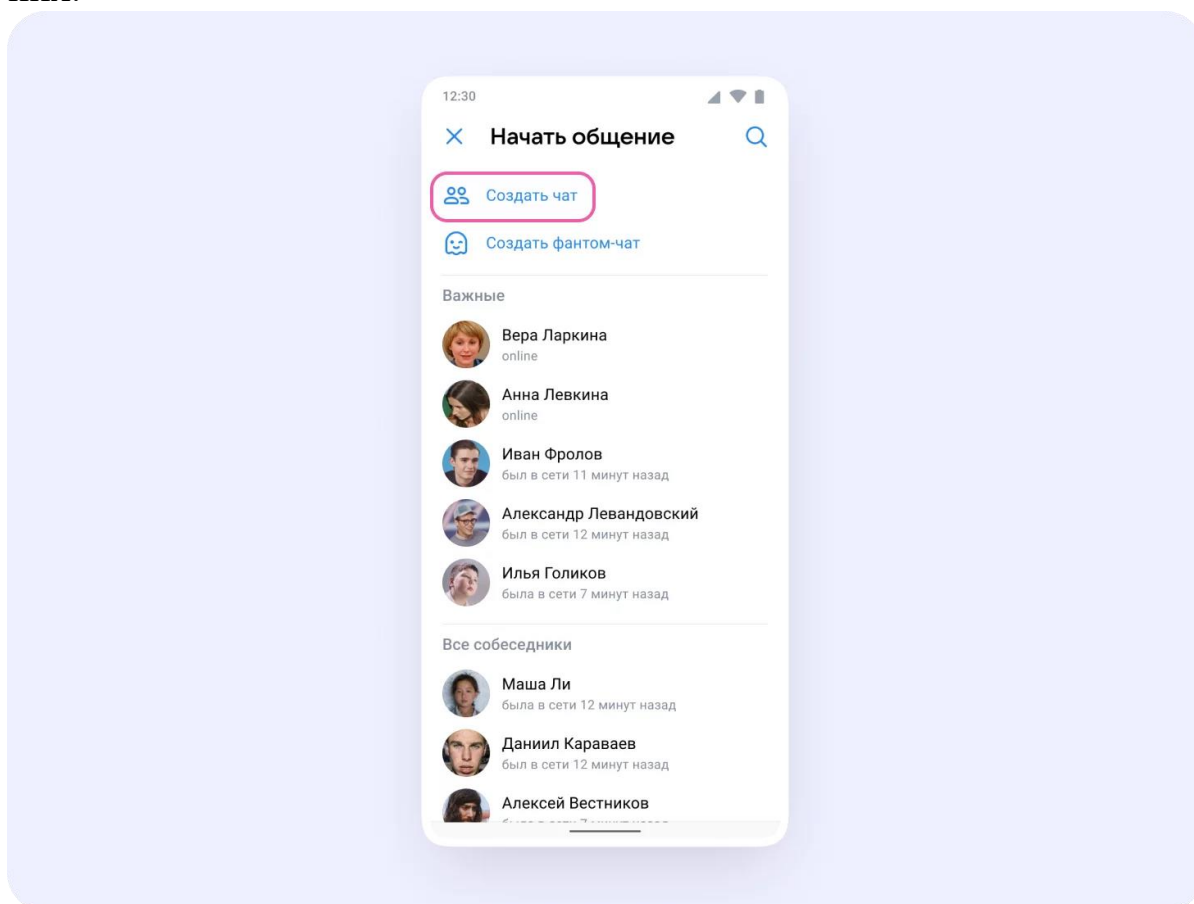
12:30

Начать общение

Создать чат

Создать фантом-чат

Важные

Вера Ларкина
online

Анна Левкина
online

Иван Фролов
был в сети 11 минут назад

Александр Левандовский
был в сети 12 минут назад

Илья Голиков
была в сети 7 минут назад

Все собеседники

Маша Ли
была в сети 12 минут назад

Даниил Караваев
был в сети 12 минут назад

Алексей Вестников
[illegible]